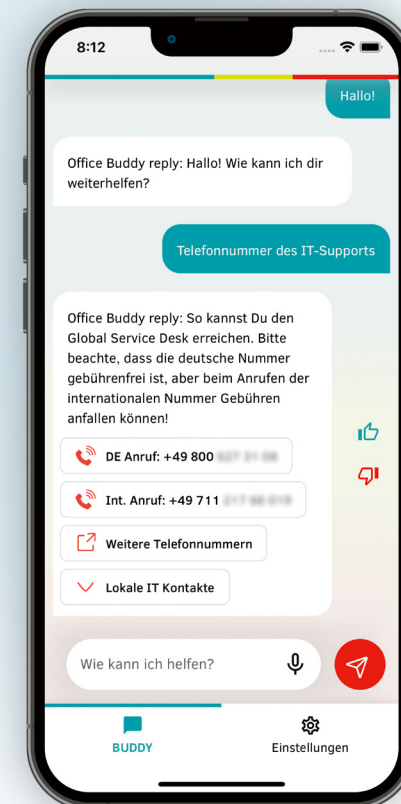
8:12

Hallo!

Office Buddy reply: Hallo! Wie kann ich dir weiterhelfen?

Telefonnummer des IT-Supports

Office Buddy reply: So kannst Du den Global Service Desk erreichen. Bitte beachte, dass die deutsche Nummer gebührenfrei ist, aber beim Anrufen der internationalen Nummer Gebühren anfallen können!

DE Anruf: +49 800 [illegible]

Int. Anruf: +49 711 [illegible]

Weitere Telefonnummern

Lokale IT Kontakte

Wie kann ich helfen?

BUDDY

Einstellungen